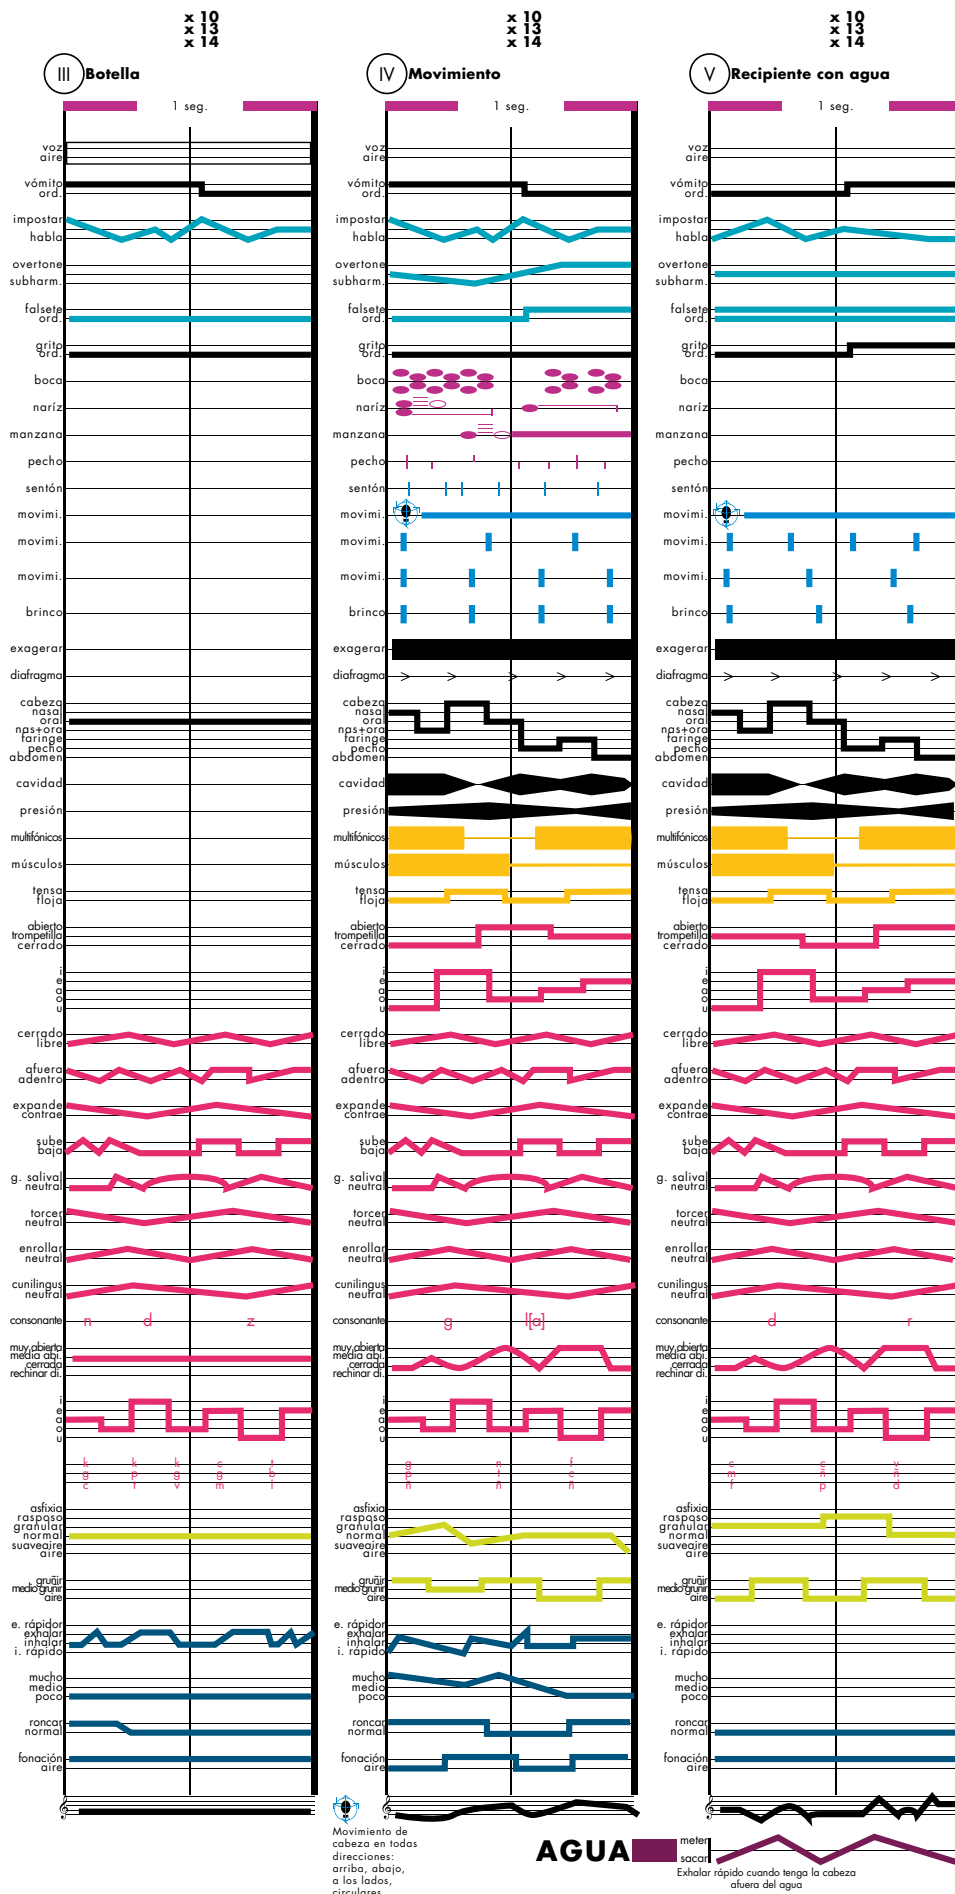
x 10
x 13
x 14

III Botella

1 seg.

voz
aire
vómito
ord.
impostar
habla
overtone
subharm.
falsete
ord.
grito
ord.
boca
naríz
manzana
pecho
sentón
movimi.
movimi.
movimi.
brinco
exagerar
diafragma
cabeza
nasal
oral
nas+ora
faringe
pecho
abdomen
cavidad
presión
multifónicos
músculos
tensa
floja
abierto
trompetilla
cerrado
i
e
a
o
u
cerrado
libre
afuera
adentro
expande
contrae
sube
baja
g. salival
neutral
torcer
neutral
enrollar
neutral
cunilingus
neutral
consonante
n d z
muy abierta
media abi.
cerrada
rechinar di.
i
e
a
o
u
k g c
k p f
k g v
c g m
t b l
asfixia
raspaso
granular
normal
suaveaire
aire
gruñir
medio gruñir
aire
e. rápido
exhalar
inhalar
i. rápido
mucho
medio
poco
roncar
normal
fonación
aire

x 10
x 13
x 14

IV Movimiento

1 seg.

voz
aire
vómito
ord.
impostar
habla
overtone
subharm.
falsete
ord.
grito
ord.
boca
naríz
manzana
pecho
sentón
movimi.
movimi.
movimi.
brinco
exagerar
diafragma
cabeza
nasal
oral
nas+ora
faringe
pecho
abdomen
cavidad
presión
multifónicos
músculos
tensa
floja
abierto
trompetilla
cerrado
i
e
a
o
u
cerrado
libre
afuera
adentro
expande
contrae
sube
baja
g. salival
neutral
torcer
neutral
enrollar
neutral
cunilingus
neutral
consonante
g |[a]
muy abierta
media abi.
cerrada
rechinar di.
i
e
a
o
u
g p n
n r n
f c n
asfixia
raspaso
granular
normal
suaveaire
aire
gruñir
medio gruñir
aire
e. rápido
exhalar
inhalar
i. rápido
mucho
medio
poco
roncar
normal
fonación
aire

Movimiento de cabeza en todas direcciones: arriba, abajo, a los lados, circulares

x 10
x 13
x 14

V Recipiente con agua

1 seg.

voz
aire
vómito
ord.
impostar
habla
overtone
subharm.
falsete
ord.
grito
ord.
boca
naríz
manzana
pecho
sentón
movimi.
movimi.
movimi.
brinco
exagerar
diafragma
cabeza
nasal
oral
nas+ora
faringe
pecho
abdomen
cavidad
presión
multifónicos
músculos
tensa
floja
abierto
trompetilla
cerrado
i
e
a
o
u
cerrado
libre
afuera
adentro
expande
contrae
sube
baja
g. salival
neutral
torcer
neutral
enrollar
neutral
cunilingus
neutral
consonante
d r
muy abierta
media abi.
cerrada
rechinar di.
i
e
a
o
u
c m f
c n p
v n d
asfixia
raspaso
granular
normal
suaveaire
aire
gruñir
medio gruñir
aire
e. rápido
exhalar
inhalar
i. rápido
mucho
medio
poco
roncar
normal
fonación
aire

AGUA
meter
sacar
Exhalar rápido cuando tenga la cabeza afuera del agua